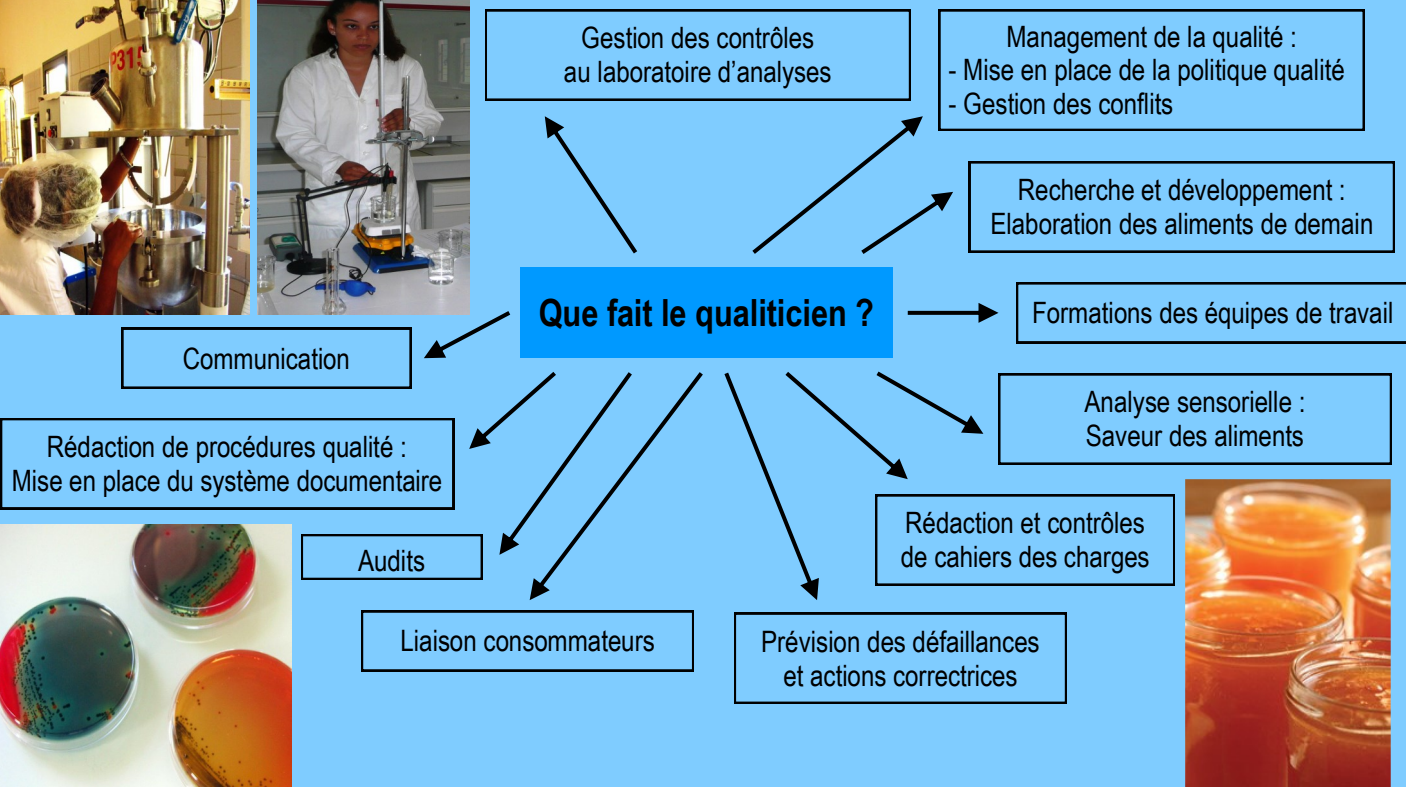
P315

Gestion des contrôles
au laboratoire d'analyses

Management de la qualité :
- Mise en place de la politique qualité
- Gestion des conflits

Recherche et développement :
Elaboration des aliments de demain

Que fait le qualiticien ?

Formations des équipes de travail

Communication

Analyse sensorielle :
Saveur des aliments

Rédaction de procédures qualité :
Mise en place du système documentaire

Rédaction et contrôles
de cahiers des charges

Audits

Liaison consommateurs

Prévision des défaillances
et actions correctrices